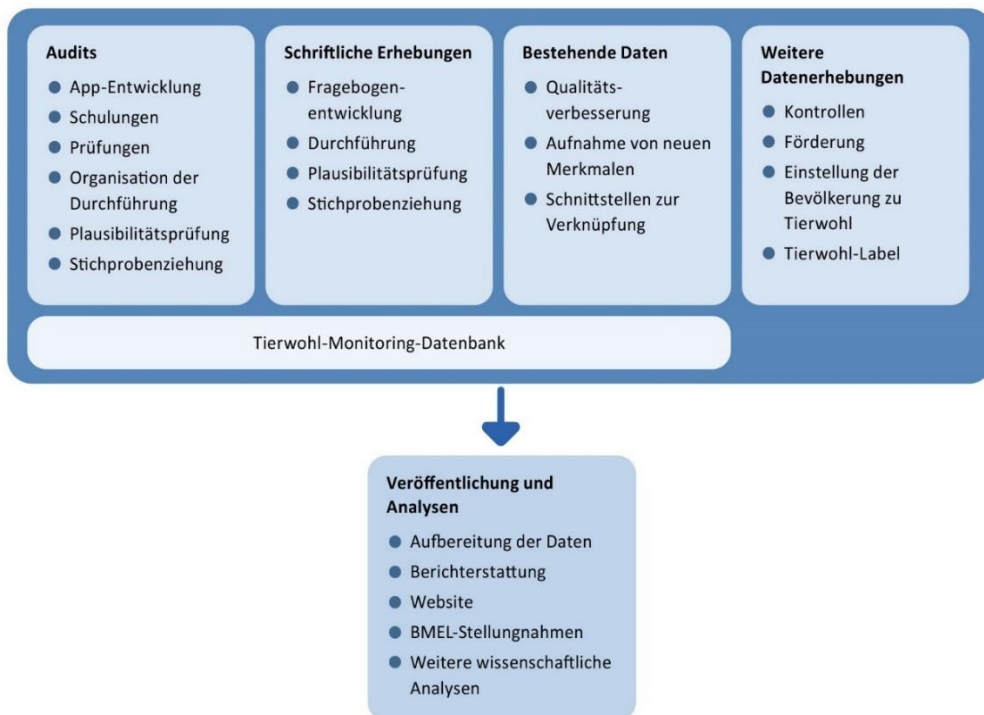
Audits
- App-Entwicklung
- Schulungen
- Prüfungen
- Organisation der Durchführung
- Plausibilitätsprüfung
- Stichprobenziehung

Schriftliche Erhebungen
- Fragebogenentwicklung
- Durchführung
- Plausibilitätsprüfung
- Stichprobenziehung

Bestehende Daten
- Qualitätsverbesserung
- Aufnahme von neuen Merkmalen
- Schnittstellen zur Verknüpfung

Weitere Datenerhebungen
- Kontrollen
- Förderung
- Einstellung der Bevölkerung zu Tierwohl
- Tierwohl-Label

Tierwohl-Monitoring-Datenbank

Veröffentlichung und Analysen
- Aufbereitung der Daten
- Berichterstattung
- Website
- BMEL-Stellungnahmen
- Weitere wissenschaftliche Analysen